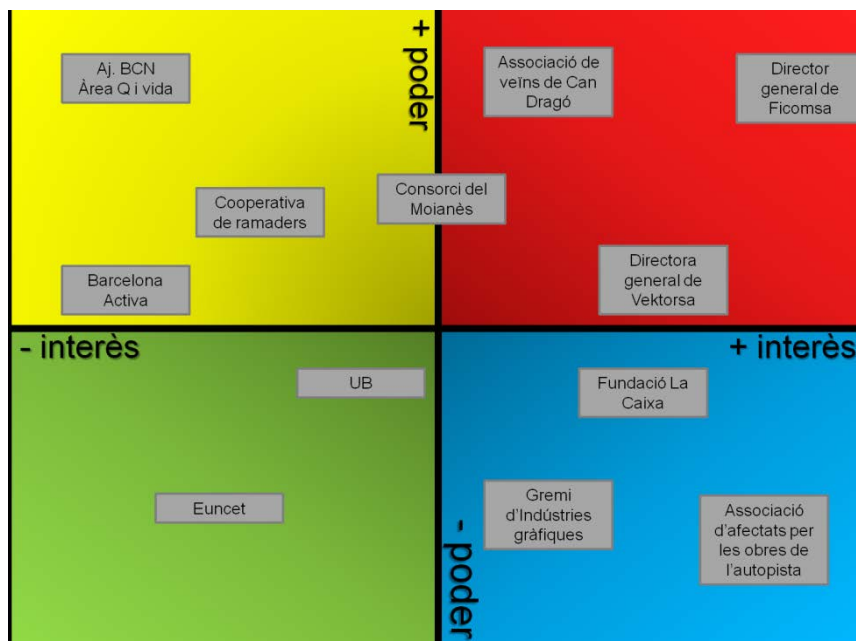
+ poder

Aj. BCN
Àrea Q i vida

Associació de veïns de Can Dragó

Director general de Ficomsa

Cooperativa de ramaders

Consorci del Moianès

Barcelona Activa

Directora general de Vektorsa

- interès

+ interès

UB

Fundació La Caixa

Euncet

Gremi d'Indústries gràfiques

Associació d'afectats per les obres de l'autopista

- poder